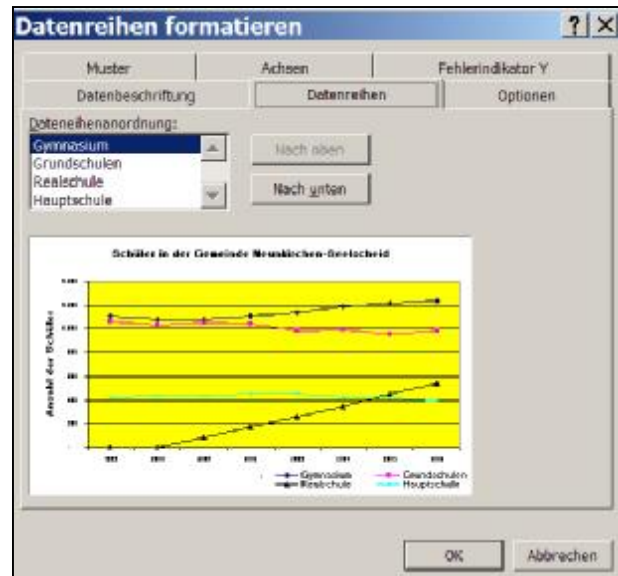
Datenreihen formatieren

?

Muster | Achsen | Fehlerindikator Y
Datenbeschriftung | Datenreihen | Optionen

Datenreihenanordnung:

Gymnasium
Grundschulen
Realschule
Hauptschule

Nach oben

Nach unten

Schüler in der Gemeinde Neunkirchen-Seelscheid

Anzahl der Schüler

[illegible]

Gymnasium
Grundschulen
Realschule
Hauptschule

OK

Abbrechen